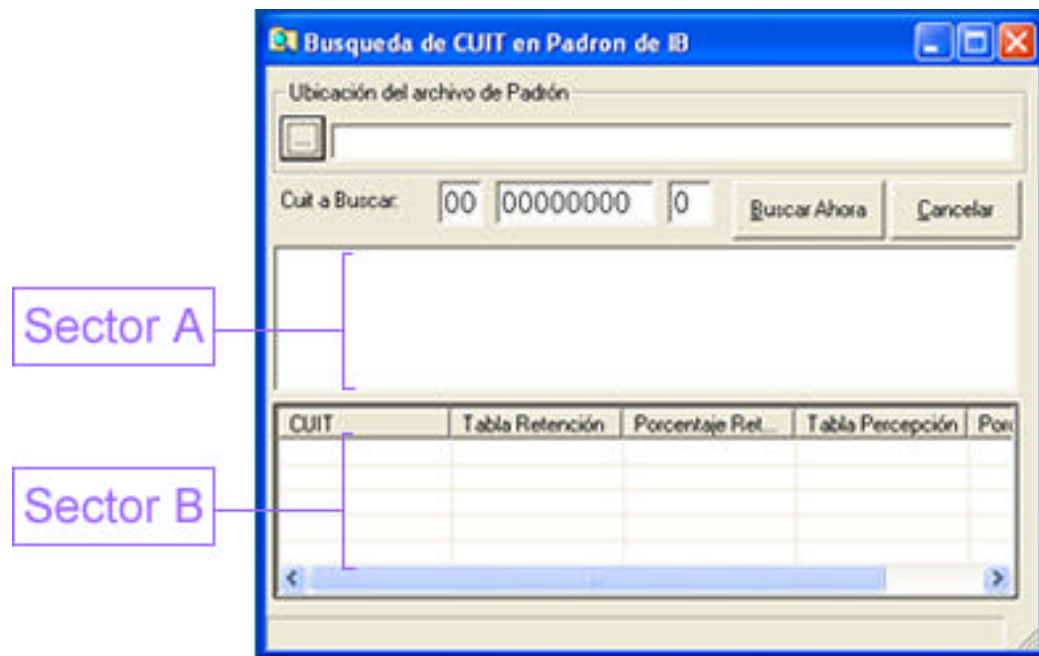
Busqueda de CUIT en Padron de IB

Ubicación del archivo de Padrón

...

Cuit a Buscar: 00 00000000 0

Buscar Ahora

Cancelar

Sector A

Sector B

| CUIT | Tabla Retención | Porcentaje Ret... | Tabla Percepción | Por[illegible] |
|---|---|---|---|---|